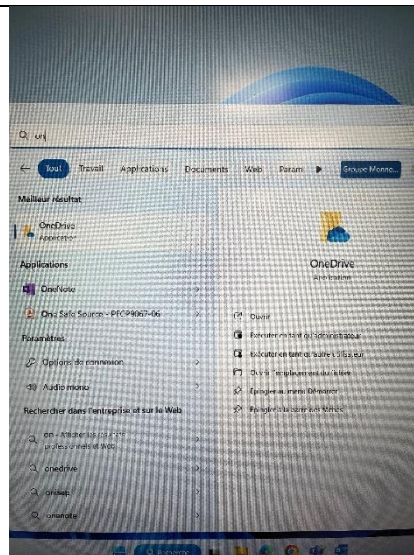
on

Tout Travail Applications Documents Web Param Groupe Mono...

Meilleur résultat

OneDrive
Application

Applications

OneNote

One Safe Source - PTC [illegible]

Paramètres

Options de connexion

Audio mono

Rechercher dans l'entreprise et sur le Web

on - Afficher les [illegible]

onedrive

onisep

onenote

OneDrive
Application

Ouvrir

Exécuter en tant qu'administrateur

Exécuter en tant qu'autre utilisateur

Ouvrir l'emplacement du fichier

Épingler au menu Démarrer

Épingler à la barre des tâches

Rechercher